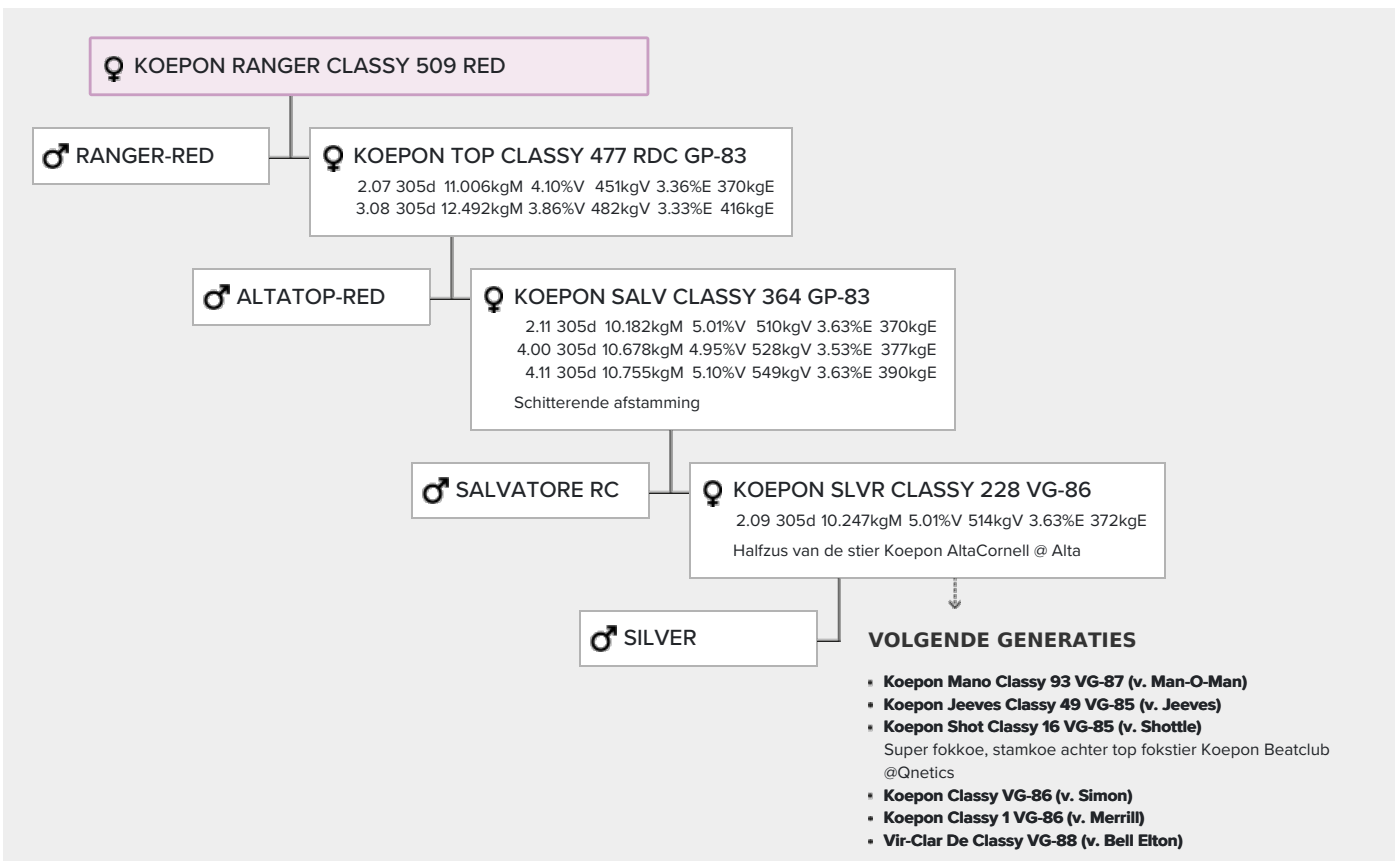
♀ KOEPON RANGER CLASSY 509 RED

♂ RANGER-RED

♀ KOEPON TOP CLASSY 477 RDC GP-83
2.07 305d 11.006kgM 4.10%V 451kgV 3.36%E 370kgE
3.08 305d 12.492kgM 3.86%V 482kgV 3.33%E 416kgE

♂ ALTATOP-RED

♀ KOEPON SALV CLASSY 364 GP-83
2.11 305d 10.182kgM 5.01%V 510kgV 3.63%E 370kgE
4.00 305d 10.678kgM 4.95%V 528kgV 3.53%E 377kgE
4.11 305d 10.755kgM 5.10%V 549kgV 3.63%E 390kgE
Schitterende afstamming

♂ SALVATORE RC

♀ KOEPON SLVR CLASSY 228 VG-86
2.09 305d 10.247kgM 5.01%V 514kgV 3.63%E 372kgE
Halfzus van de stier Koepon AltaCornell @ Alta

♂ SILVER

VOLGENDE GENERATIES

- Koepon Mano Classy 93 VG-87 (v. Man-O-Man)
- Koepon Jeeves Classy 49 VG-85 (v. Jeeves)
- Koepon Shot Classy 16 VG-85 (v. Shottle)
Super fokkoe, stamkoe achter top fokstier Koepon Beatclub @Qnetics
- Koepon Classy VG-86 (v. Simon)
- Koepon Classy 1 VG-86 (v. Merrill)
- Vir-Clar De Classy VG-88 (v. Bell Elton)